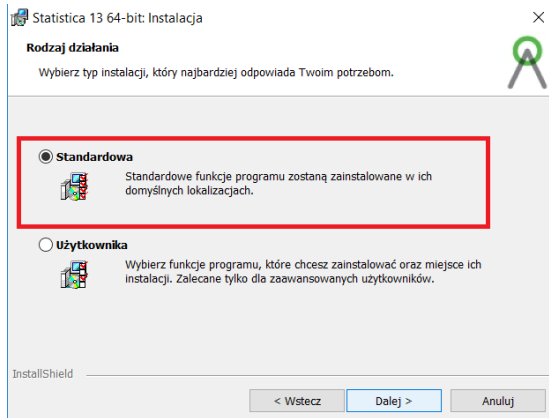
Statistica 13 64-bit: Instalacja

Rodzaj działania

Wybierz typ instalacji, który najbardziej odpowiada Twoim potrzebom.

Standardowa

Standardowe funkcje programu zostaną zainstalowane w ich domyślnych lokalizacjach.

Użytkownika

Wybierz funkcje programu, które chcesz zainstalować oraz miejsce ich instalacji. Zalecane tylko dla zaawansowanych użytkowników.

InstallShield

< Wstecz
Dalej >
Anuluj